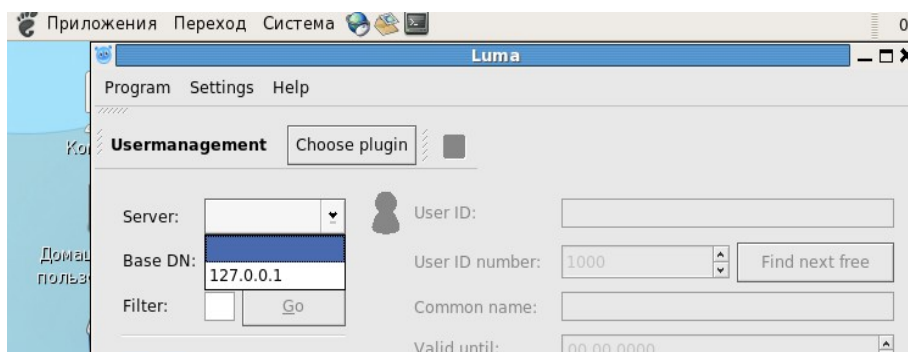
Приложения Переход Система

0

Luma

Program Settings Help

Ко

Usermanagement Choose plugin

Server:

User ID:

Дома
польз

Base DN:

127.0.0.1

User ID number: 1000 Find next free

Filter: Go

Common name:

Valid until: 00.00.0000